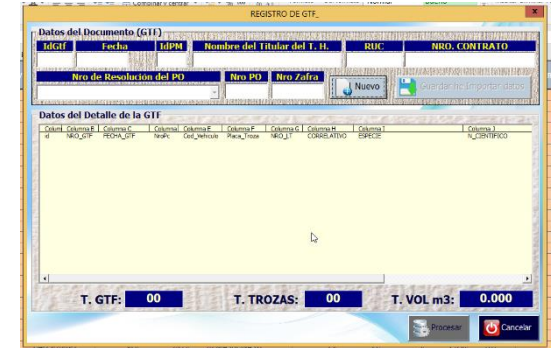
Combinar y centrar

Normal

REGISTRO DE GTF_

Datos del Documento (GTF)

IdGtf

Fecha

IdPM

Nombre del Titular del T. H.

RUC

NRO. CONTRATO

Nro de Resolución del PO

Nro PO

Nro Zafra

Nuevo

Guardar no importar datos

Datos del Detalle de la GTF

| Column | Columna B | Columna C | Columna | Columna E | Columna F | Columna G | Columna H | Columna I | Columna J |
|---|---|---|---|---|---|---|---|---|---|
| id | NRO_GTF | FECHA_GTF | NroPc | Cod_Vehiculo | Placa_Troza | NRO_LT | CORRELATIVO | ESPECIE | N_CIENTIFICO |

T. GTF: 00

T. TROZAS: 00

T. VOL m3: 0.000

Procesar

Cancelar